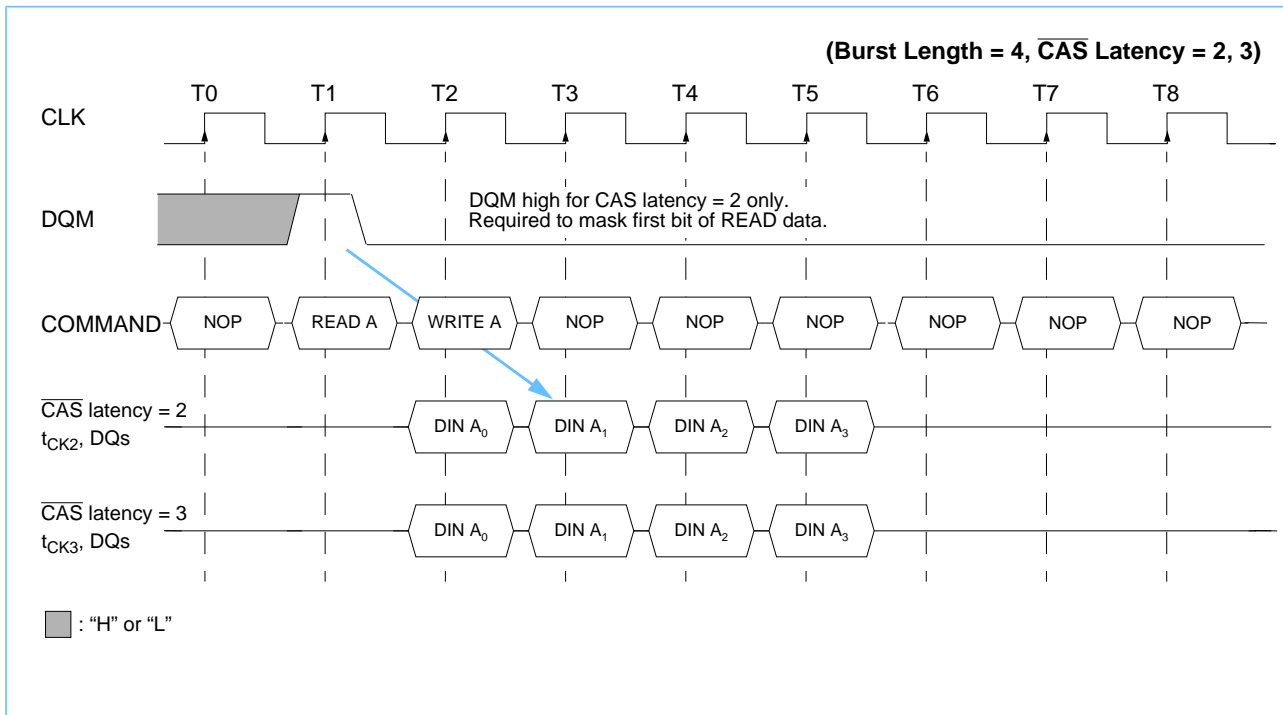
(Burst Length = 4, $\overline{CAS}$ Latency = 2, 3)

T0 T1 T2 T3 T4 T5 T6 T7 T8

CLK

DQM

DQM high for CAS latency = 2 only.
Required to mask first bit of READ data.

COMMAND NOP READ A WRITE A NOP NOP NOP NOP NOP NOP

$\overline{CAS}$ latency = 2
$t_{CK2}$, DQs

DIN $A_0$ DIN $A_1$ DIN $A_2$ DIN $A_3$

$\overline{CAS}$ latency = 3
$t_{CK3}$, DQs

DIN $A_0$ DIN $A_1$ DIN $A_2$ DIN $A_3$

: "H" or "L"